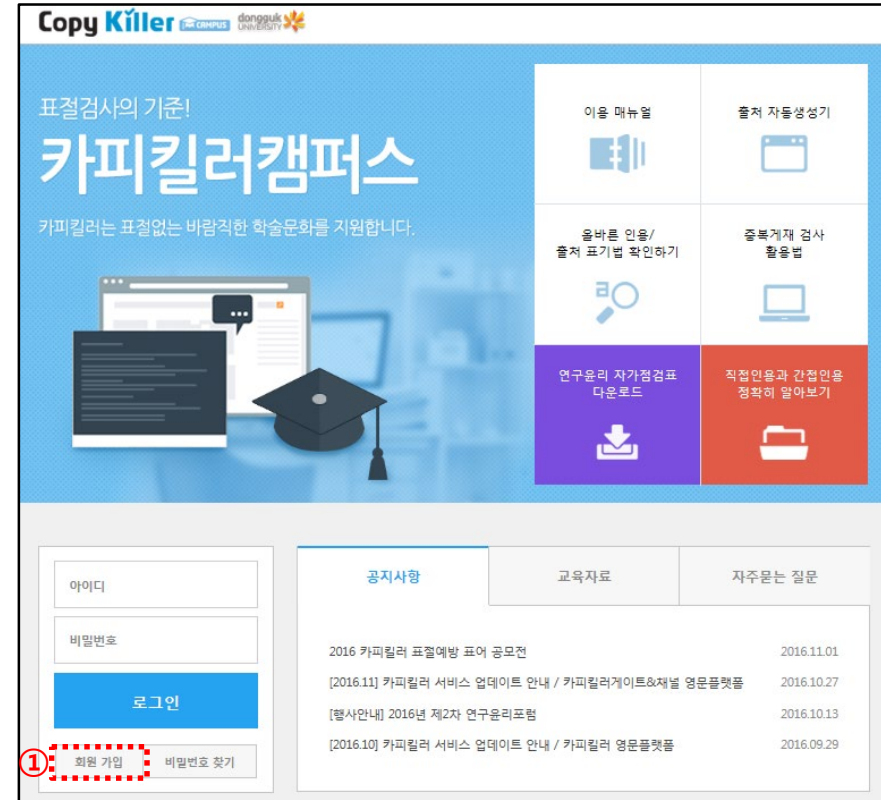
Copy Killer CAMPUS dongguk UNIVERSITY

표절검사의 기준!

카피킬러캠퍼스

카피킬러는 표절없는 바람직한 학술문화를 지원합니다.

이용 매뉴얼

출처 자동생성기

올바른 인용/ 출처 표기법 확인하기

중복게재 검사 활용법

연구윤리 자가점검표 다운로드

직접인용과 간접인용 정확히 알아보기

아이디

비밀번호

로그인

① 회원 가입

비밀번호 찾기

공지사항

교육자료

자주묻는 질문

| | |
|---|---|
| 2016 카피킬러 표절예방 표어 공모전 | 2016.11.01 |
| [2016.11] 카피킬러 서비스 업데이트 안내 / 카피킬러게이트&채널 영문플랫폼 | 2016.10.27 |
| [행사안내] 2016년 제2차 연구윤리포럼 | 2016.10.13 |
| [2016.10] 카피킬러 서비스 업데이트 안내 / 카피킬러 영문플랫폼 | 2016.09.29 |